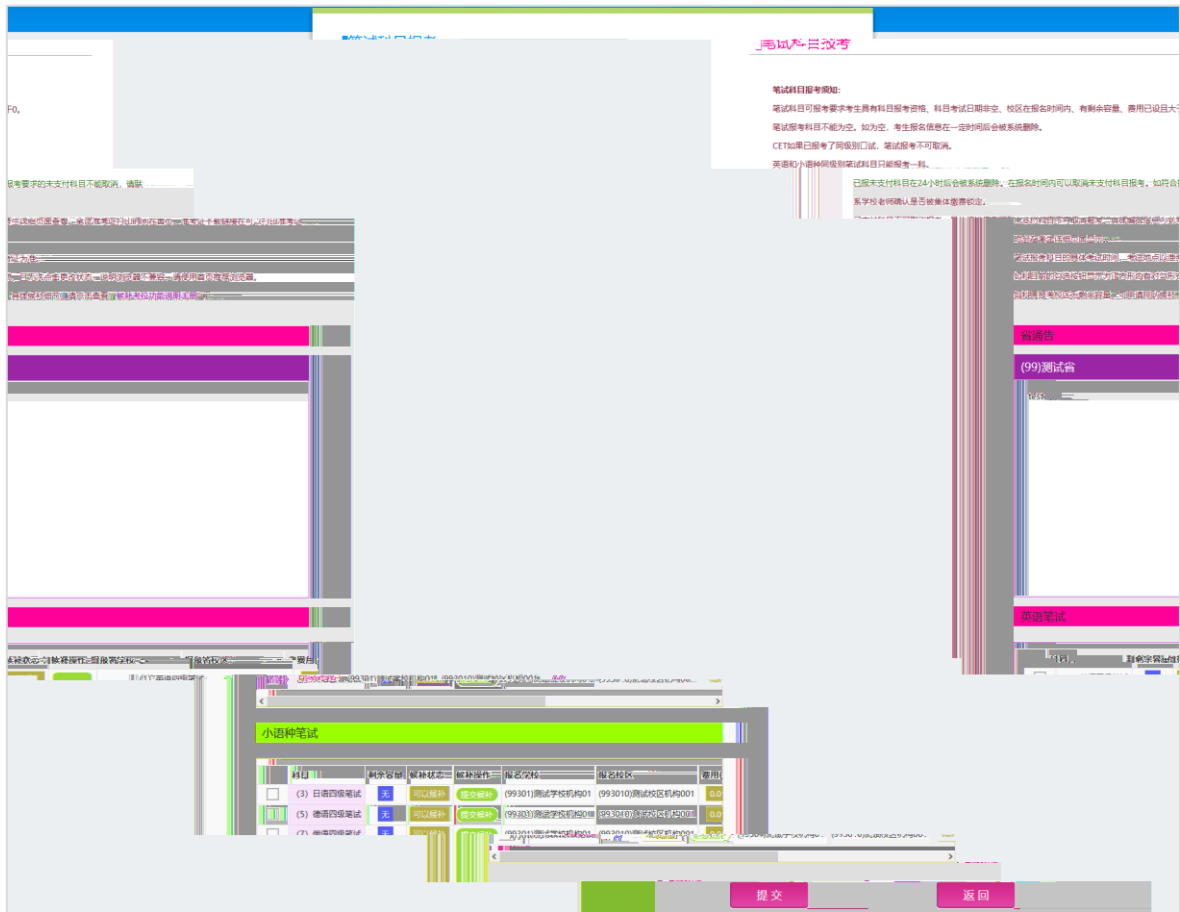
笔试科目报考

F0。

报考要求的未支付科目不能取消，请联

笔试科目报考须知:

笔试科目可报考要求考生具有科目报考资格、科目考试日期非空、校区在报名时间内、有剩余容量、费用已设且大于

笔试报考科目不能为空。如为空，考生报名信息在一定时间后会被系统删除。

CET如果已报考了同级别口试，笔试报考不可取消。

英语和小语种同级别笔试科目只能报考一科。

已报未支付科目在24小时后会被系统删除。在报名时间内可以取消未支付科目报考。如符合

系学校老师确认是否被集体缴费锁定。

省通告

(99)测试省

英语笔试

小语种笔试

| | 科目 | 剩余容量 | 候补状态 | 候补操作 | 报名学校 | 报名校区 | 费用 |
|---|---|---|---|---|---|---|---|
| | (3) 日语四级笔试 | 无 | 可以候补 | 提交候补 | (993301)测试学校机构01 | (993010)测试校区机构001 | 0.0 |
| | (5) 德语四级笔试 | 无 | 可以候补 | 提交候补 | (993301)测试学校机构01 | (993010)测试校区机构001 | 0.0 |
| | (7) 俄语四级笔试 | 无 | 可以候补 | 提交候补 | (993301)测试学校机构01 | (993010)测试校区机构001 | 0.0 |

提交

返回